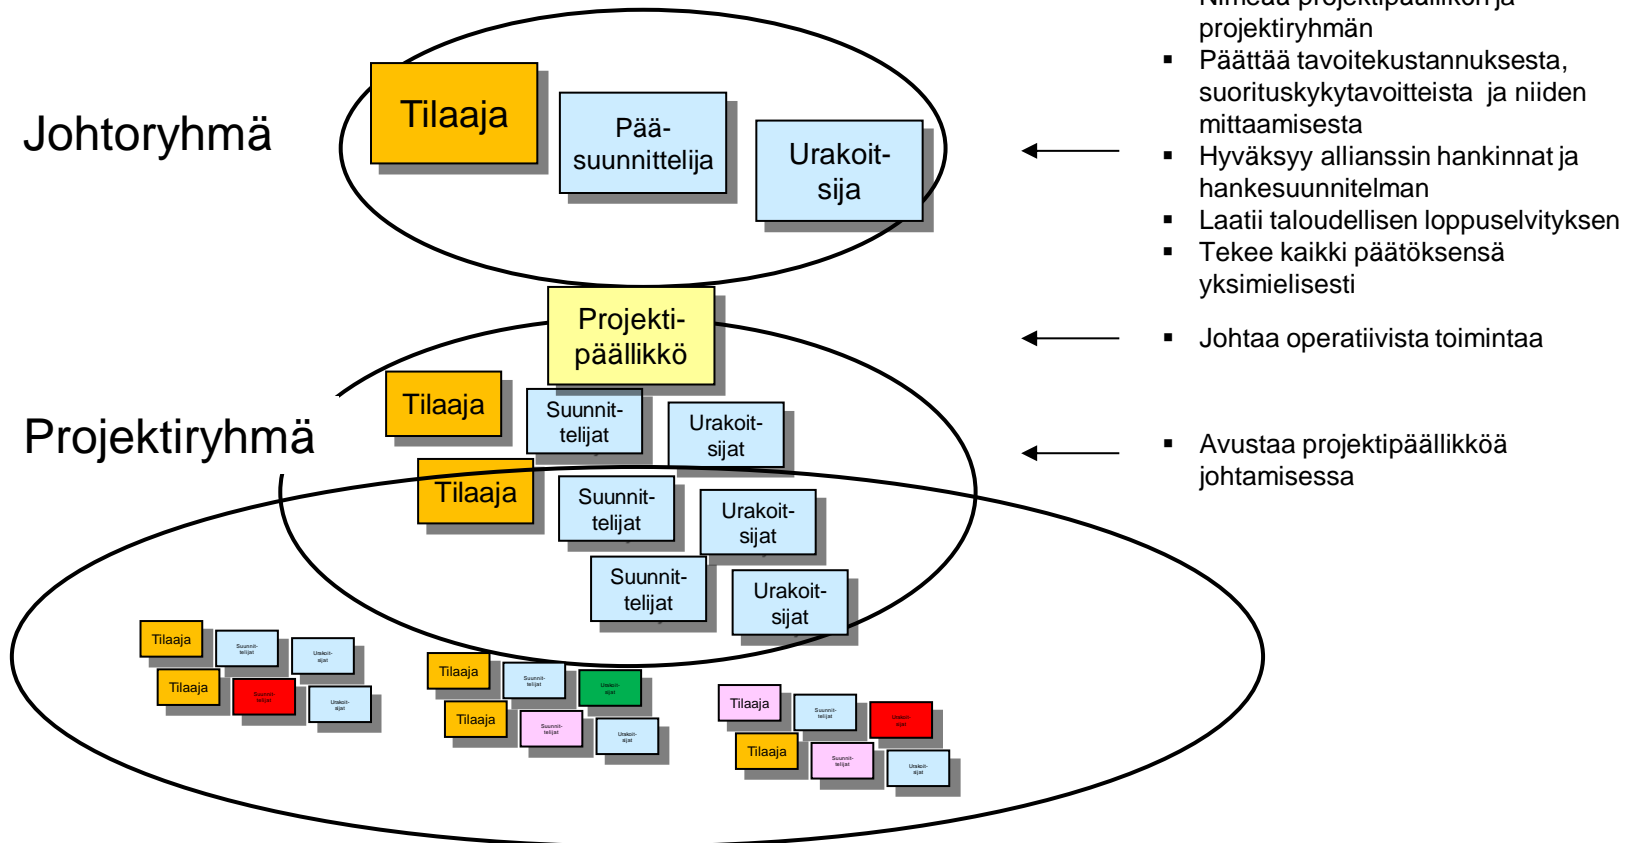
Johtoryhmä

Tilaaja

Pää-suunnittelija

Urakoit-sija

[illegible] projektiryhmän

- Päättää tavoitekustannuksesta, suorituskykytavoitteista ja niiden mittaamisesta
- Hyväksyy allianssin hankinnat ja hankesuunnitelman
- Laatii taloudellisen loppuselvityksen
- Tekee kaikki päätöksensä yksimielisesti

Projekti-päällikkö

- Johtaa operatiivista toimintaa

Projektiryhmä

Tilaaja

Suunnit-telijat

Urakoit-sijat

Tilaaja

Suunnit-telijat

Urakoit-sijat

Suunnit-telijat

Urakoit-sijat

- Avustaa projektipäällikköä johtamisessa

Tilaaja

Suunnit-telijat

Urakoit-sijat

Tilaaja

Suunnit-telijat

Urakoit-sijat

Tilaaja

Suunnit-telijat

Urakoit-sijat

Tilaaja

Suunnit-telijat

Urakoit-sijat

Tilaaja

Suunnit-telijat

Urakoit-sijat

Tilaaja

Suunnit-telijat

Urakoit-sijat